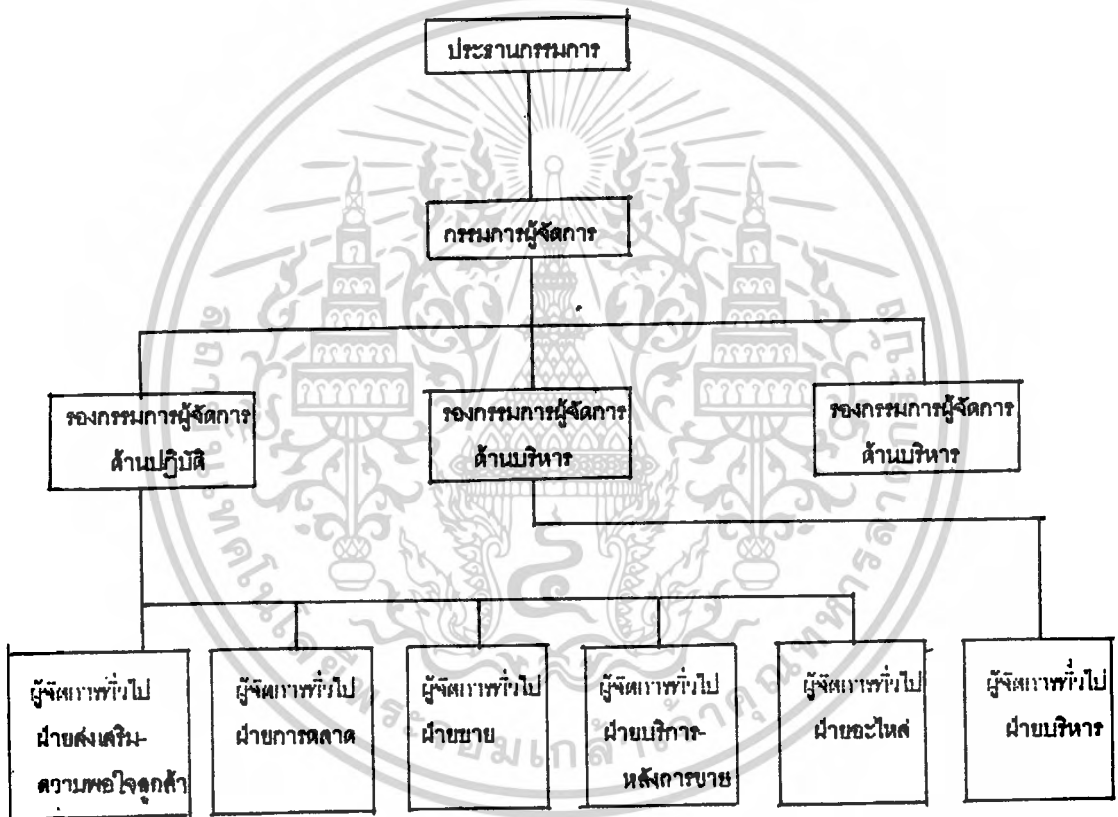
ประธานกรรมการ

กรรมการผู้จัดการ

รองกรรมการผู้จัดการ ด้านปฏิบัติ

รองกรรมการผู้จัดการ ด้านบริหาร

รองกรรมการผู้จัดการ ด้านบริหาร

ผู้จัดการทั่วไป ฝ่ายส่งเสริม-ความพอใจลูกค้า

ผู้จัดการทั่วไป ฝ่ายการตลาด

ผู้จัดการทั่วไป ฝ่ายขาย

ผู้จัดการทั่วไป ฝ่ายบริการ-หลังการขาย

ผู้จัดการทั่วไป ฝ่ายอะไหล่

ผู้จัดการทั่วไป ฝ่ายบริหาร